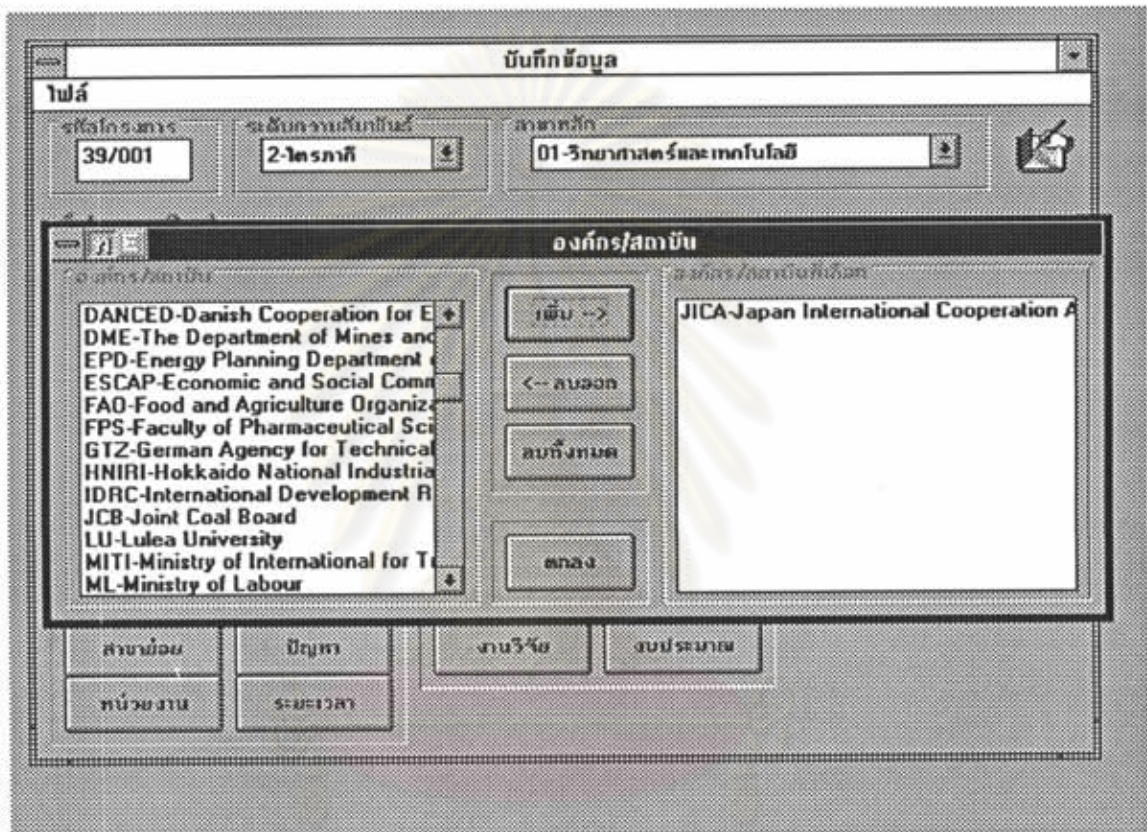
บันทึกข้อมูล

ไฟล์

รหัสโครงการ
39/001

ระดับความสัมพันธ์
2-ไตรภาคี

สาขาหลัก
01-วิทยาศาสตร์และเทคโนโลยี

องค์กร/สถาบัน

องค์กร/สถาบัน

DANCED-Danish Cooperation for E
DME-The Department of Mines and
EPD-Energy Planning Department
ESCAP-Economic and Social Comm
FAO-Food and Agriculture Organiz
FPS-Faculty of Pharmaceutical Sci
GTZ-German Agency for Technical
HNIRI-Hokkaido National Industria
IDRC-International Development R
JCB-Joint Coal Board
LU-Lulea University
MITI-Ministry of International for T
ML-Ministry of Labour

เพิ่ม -->
<-- ลบออก
ลบทั้งหมด
ตกลง

องค์กร/สถาบันที่เลือก

JICA-Japan International Cooperation A

สาขาย่อย
ปัญหา
งานวิจัย
งบประมาณ
หน่วยงาน
ระยะเวลา